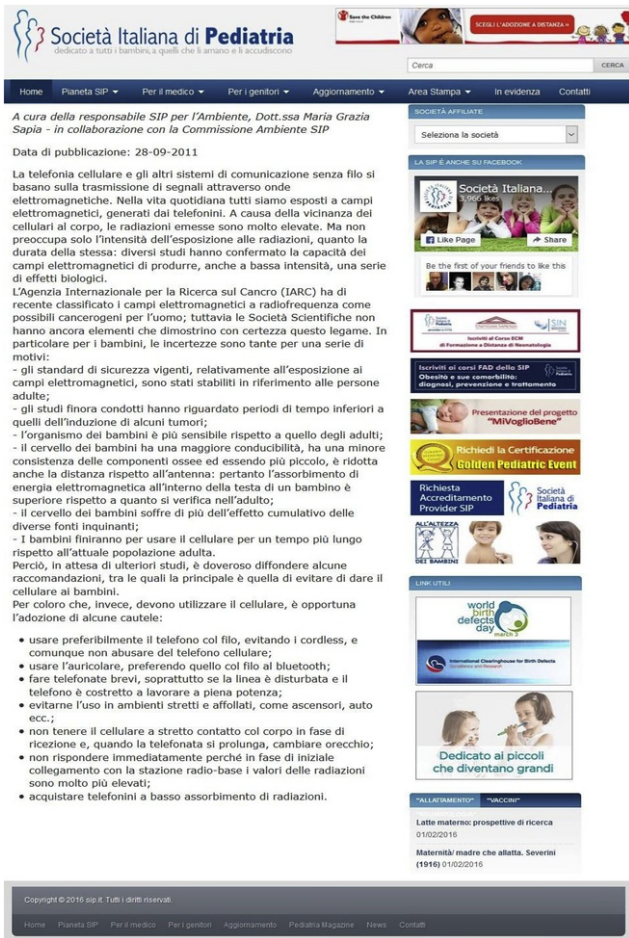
Società Italiana di Pediatria
dedicato a tutti i bambini, a quelli che li amano e li accudiscono

Save the Children
SCEGLI L'ADOZIONE A DISTANZA »

Cerca
CERCA

Home | Pianeta SIP ▾ | Per il medico ▾ | Per i genitori ▾ | Aggiornamento ▾ | Area Stampa ▾ | In evidenza | Contatti

A cura della responsabile SIP per l'Ambiente, Dott.ssa Maria Grazia Sapia - in collaborazione con la Commissione Ambiente SIP

Data di pubblicazione: 28-09-2011

La telefonia cellulare e gli altri sistemi di comunicazione senza filo si basano sulla trasmissione di segnali attraverso onde elettromagnetiche. Nella vita quotidiana tutti siamo esposti a campi elettromagnetici, generati dai telefonini. A causa della vicinanza dei cellulari al corpo, le radiazioni emesse sono molto elevate. Ma non preoccupa solo l'intensità dell'esposizione alle radiazioni, quanto la durata della stessa: diversi studi hanno confermato la capacità dei campi elettromagnetici di produrre, anche a bassa intensità, una serie di effetti biologici.
L'Agenzia Internazionale per la Ricerca sul Cancro (IARC) ha di recente classificato i campi elettromagnetici a radiofrequenza come possibili cancerogeni per l'uomo; tuttavia le Società Scientifiche non hanno ancora elementi che dimostrino con certezza questo legame. In particolare per i bambini, le incertezze sono tante per una serie di motivi:
- gli standard di sicurezza vigenti, relativamente all'esposizione ai campi elettromagnetici, sono stati stabiliti in riferimento alle persone adulte;
- gli studi finora condotti hanno riguardato periodi di tempo inferiori a quelli dell'induzione di alcuni tumori;
- l'organismo dei bambini è più sensibile rispetto a quello degli adulti;
- il cervello dei bambini ha una maggiore conducibilità, ha una minore consistenza delle componenti ossee ed essendo più piccolo, è ridotta anche la distanza rispetto all'antenna: pertanto l'assorbimento di energia elettromagnetica all'interno della testa di un bambino è superiore rispetto a quanto si verifica nell'adulto;
- il cervello dei bambini soffre di più dell'effetto cumulativo delle diverse fonti inquinanti;
- I bambini finiranno per usare il cellulare per un tempo più lungo rispetto all'attuale popolazione adulta.
Perciò, in attesa di ulteriori studi, è doveroso diffondere alcune raccomandazioni, tra le quali la principale è quella di evitare di dare il cellulare ai bambini.
Per coloro che, invece, devono utilizzare il cellulare, è opportuna l'adozione di alcune cautele:

- usare preferibilmente il telefono col filo, evitando i cordless, e comunque non abusare del telefono cellulare;
- usare l'auricolare, preferendo quello col filo al bluetooth;
- fare telefonate brevi, soprattutto se la linea è disturbata e il telefono è costretto a lavorare a piena potenza;
- evitarne l'uso in ambienti stretti e affollati, come ascensori, auto ecc.;
- non tenere il cellulare a stretto contatto col corpo in fase di ricezione e, quando la telefonata si prolunga, cambiare orecchio;
- non rispondere immediatamente perché in fase di iniziale collegamento con la stazione radio-base i valori delle radiazioni sono molto più elevati;
- acquistare telefonini a basso assorbimento di radiazioni.

SOCIETÀ AFFILIATE
Seleziona la società

LA SIP È ANCHE SU FACEBOOK
Società Italiana...
3,966 likes
Like Page
Share
Be the first of your friends to like this

Iscriviti al Corso ECM di Formazione a Distanza di Neonatologia
Iscriviti ai corsi FAD della SIP
Obesità e sue comorbilità: diagnosi, prevenzione e trattamento
Presentazione del progetto "MiVoglioBene"
Richiedi la Certificazione Golden Pediatric Event
Richiesta Accreditamento Provider SIP
Società Italiana di Pediatria
ALL'ALTEZZA DEI BAMBINI

LINK UTILI
world birth defects day march 3
International Clearinghouse for Birth Defects
Dedicato ai piccoli che diventano grandi

"ALLATTAMENTO" "VACCINI"
Latte materno: prospettive di ricerca
01/02/2016
Maternità/ madre che allatta. Severini (1916) 01/02/2016

Copyright © 2016 sip.it. Tutti i diritti riservati.
Home Pianeta SIP Per il medico Per i genitori Aggiornamento Pediatria Magazine News Contatti